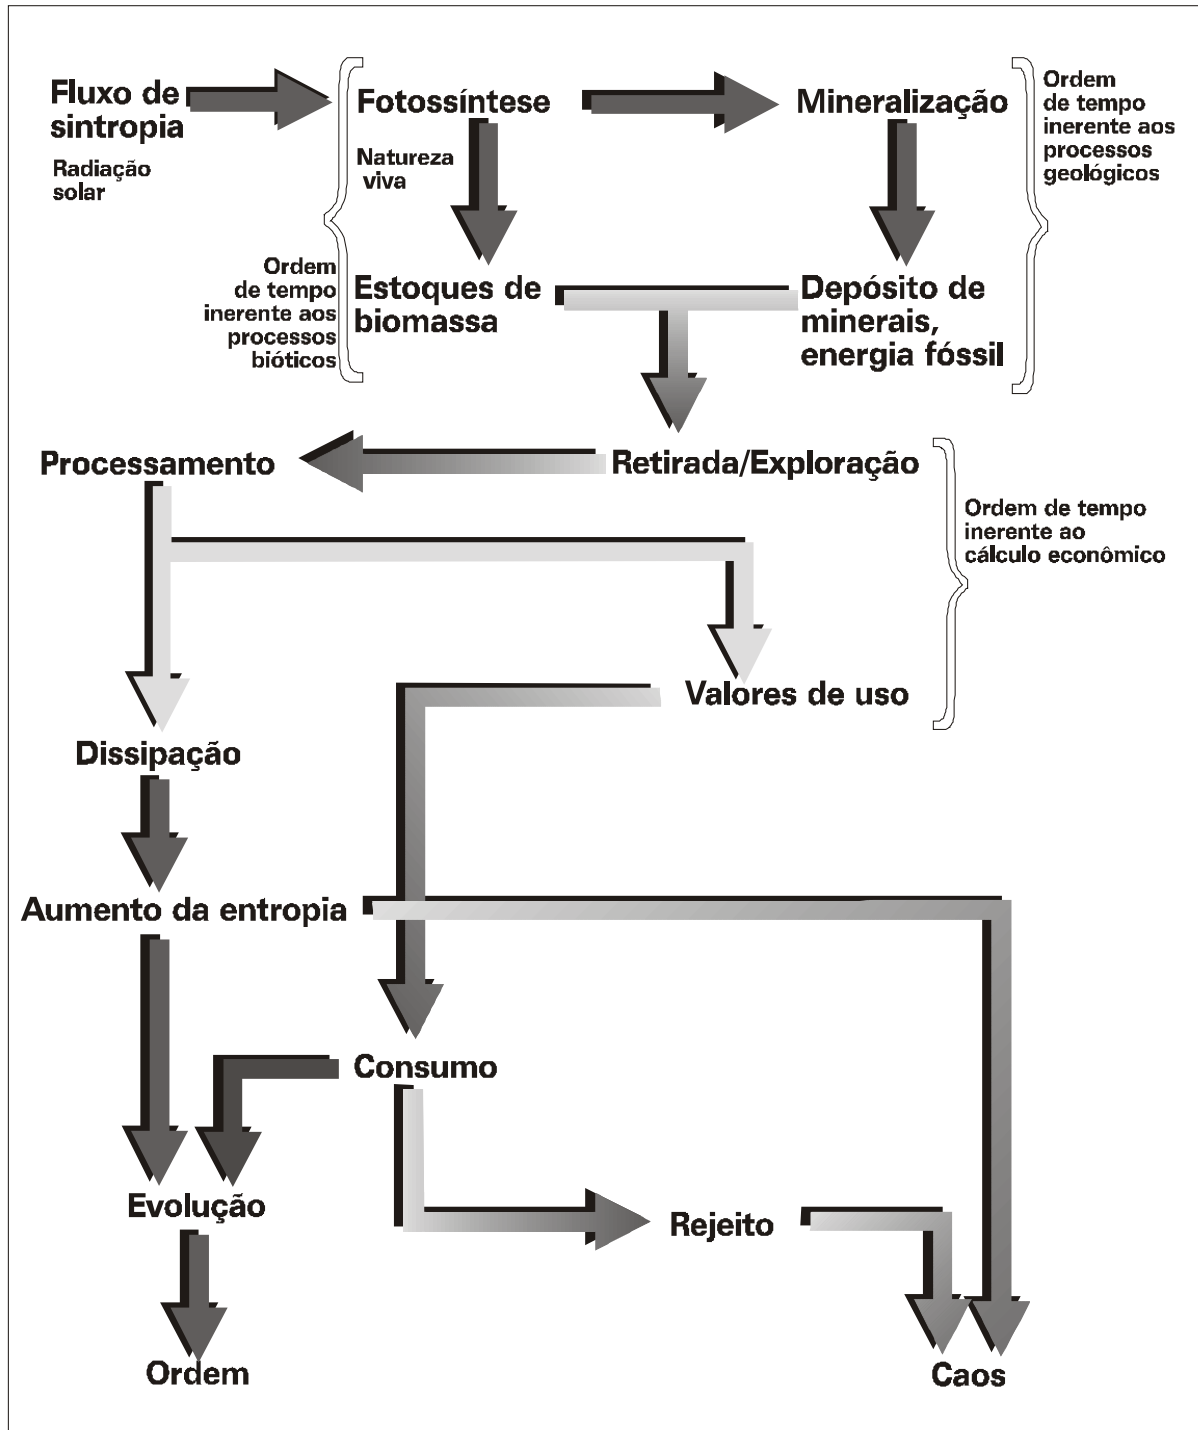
Fluxo de sintropia

Radiação solar

Fotossíntese

Mineralização

Ordem de tempo inerente aos processos geológicos

Natureza viva

Ordem de tempo inerente aos processos bióticos

Estoques de biomassa

Depósito de minerais, energia fóssil

Processamento

Retirada/Exploração

Ordem de tempo inerente ao cálculo econômico

Valores de uso

Dissipação

Aumento da entropia

Consumo

Evolução

Rejeito

Ordem

Caos